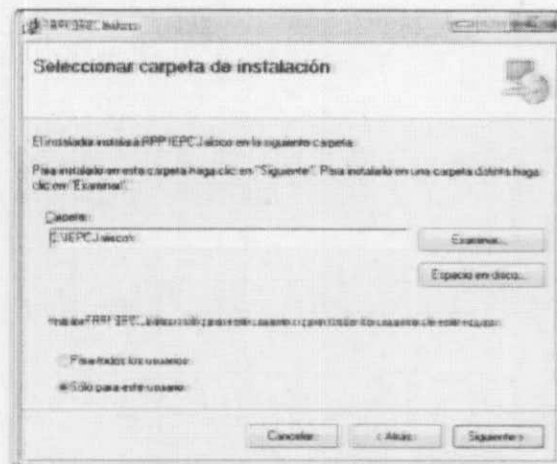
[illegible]

Seleccionar carpeta de instalación

El instalador instalará PPP IEPC Jalisco en la siguiente carpeta.

Para instalarlo en esta carpeta haga clic en "Siguiente". Para instalarlo en una carpeta distinta haga clic en "Examinar".

Carpeta:

C:\IEPC Jalisco\

Examinar...

Espacio en disco...

Instalar PPP IEPC Jalisco sólo para este usuario o para todos los usuarios de este equipo:

Para todos los usuarios

Sólo para este usuario

Cancelar

< Atrás

Siguiente >